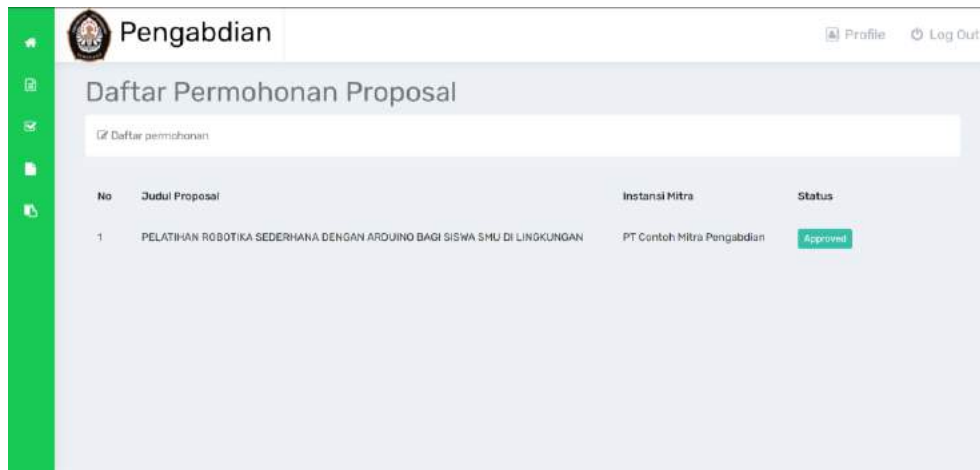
Pengabdian

Profile Log Out

Daftar Permohonan Proposal

Daftar permohonan

| No | Judul Proposal | Instansi Mitra | Status |
|---|---|---|---|
| 1 | PELATIHAN ROBOTIKA SEDERHANA DENGAN ARDUINO BAGI SISWA SMU DI LINGKUNGAN | PT Contoh Mitra Pengabdian | Approved |